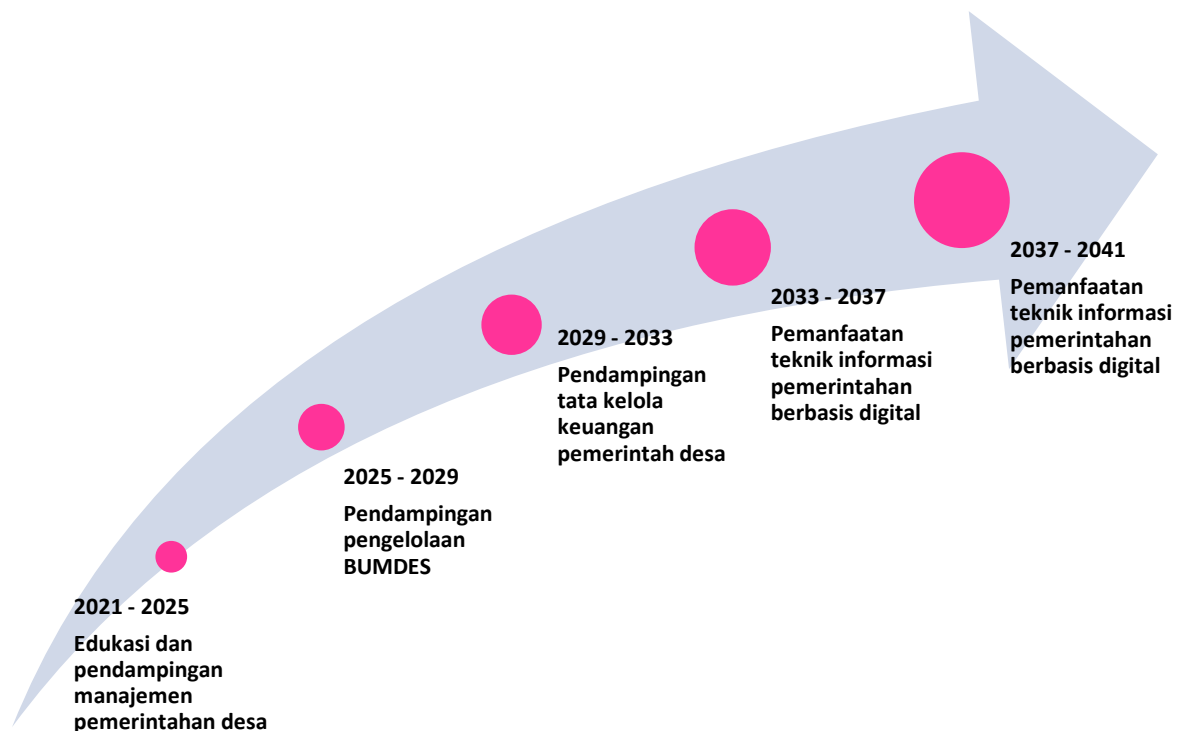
2021 - 2025

Edukasi dan pendampingan manajemen pemerintahan desa

2025 - 2029

Pendampingan pengelolaan BUMDES

2029 - 2033

Pendampingan tata kelola keuangan pemerintah desa

2033 - 2037

Pemanfaatan teknik informasi pemerintahan berbasis digital

2037 - 2041

Pemanfaatan teknik informasi pemerintahan berbasis digital